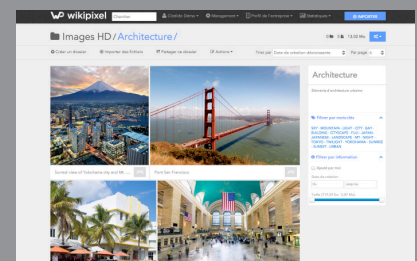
wikipixel Chercher Clothilde Gillme Management Profil de l'entreprise Statistiques IMPORTER

Images HD / Architecture /

13,50 Mo

Créer un dossier Importer des fichiers Partager ce dossier Actions

Trier par Date de création (décroissante) Par page 6

Sunset view of Yokohama City and Mt. ...

Pont San Francisco

Architecture

Bâtiment architecture urbaine

Filtrer par mots clés

SKY · MOUNTAIN · LIGHT · CITY · BAY · BUILDING · CITYSCAPE · FUJI · JAPAN · JAPANESE · LANDSCAPE · MT · NIGHT · TOKYO · TWILIGHT · YOKOHAMA · SUNRISE · SUNSET · URBAN

Filtrer par information

Date de création

Du Au

Taille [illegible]